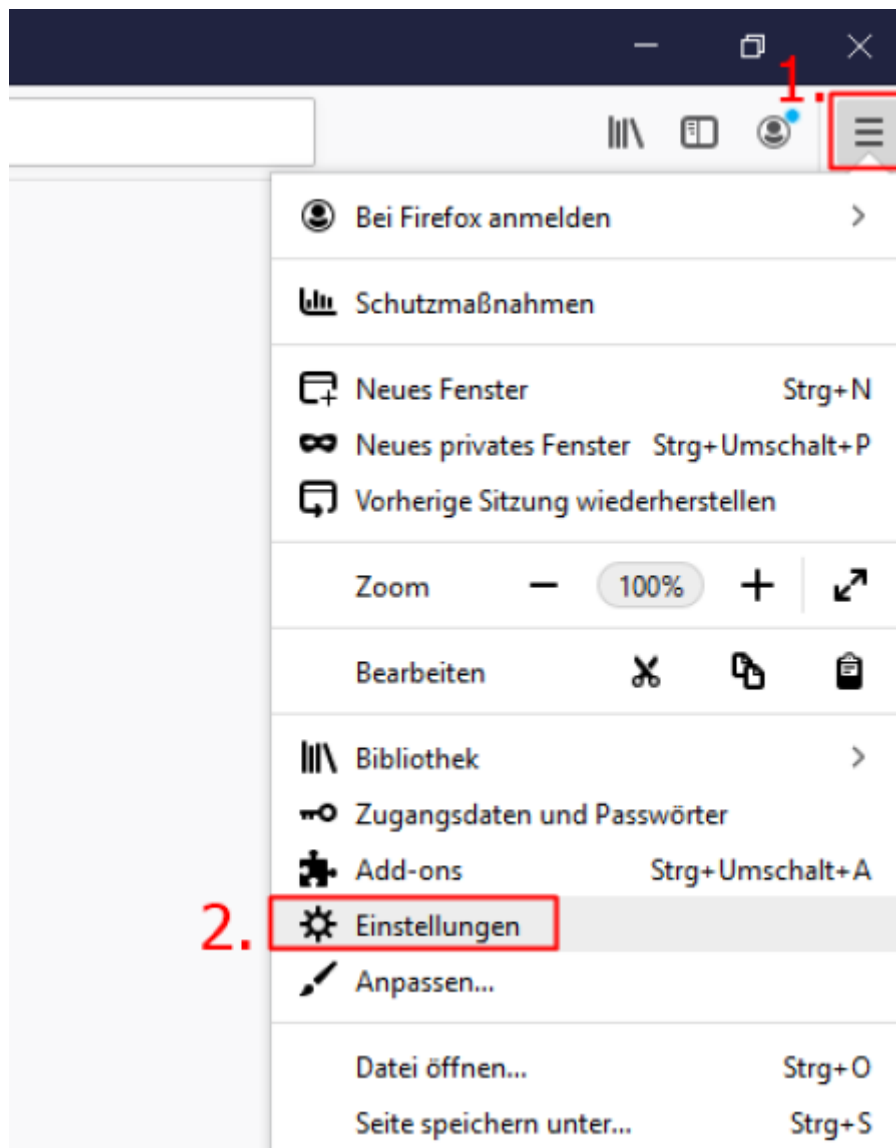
1.

Bei Firefox anmelden

Schutzmaßnahmen

Neues Fenster Strg+N
Neues privates Fenster Strg+Umschalt+P
Vorherige Sitzung wiederherstellen

Zoom − 100% +

Bearbeiten

Bibliothek
Zugangsdaten und Passwörter
Add-ons Strg+Umschalt+A
2. Einstellungen
Anpassen...

Datei öffnen... Strg+O
Seite speichern unter... Strg+S